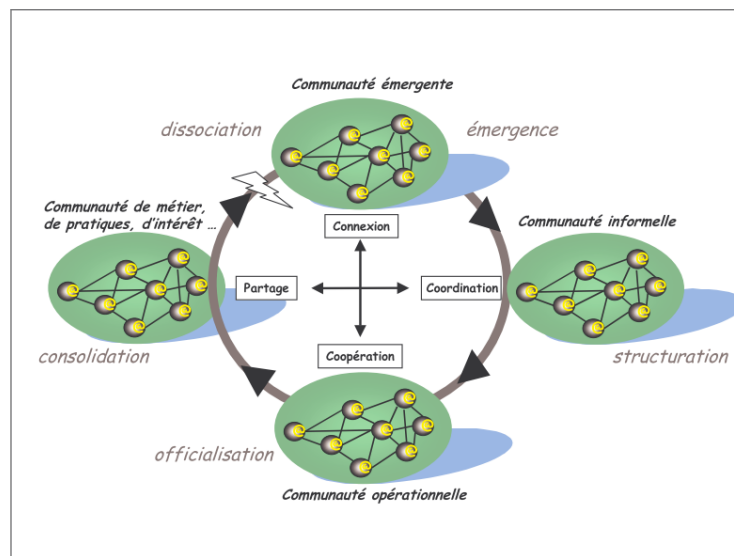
Communauté émergente

dissociation

émergence

Communauté de métier, de pratiques, d'intérêt ...

Connexion

Communauté informelle

Partage

Coordination

consolidation

Coopération

structuration

officialisation

Communauté opérationnelle